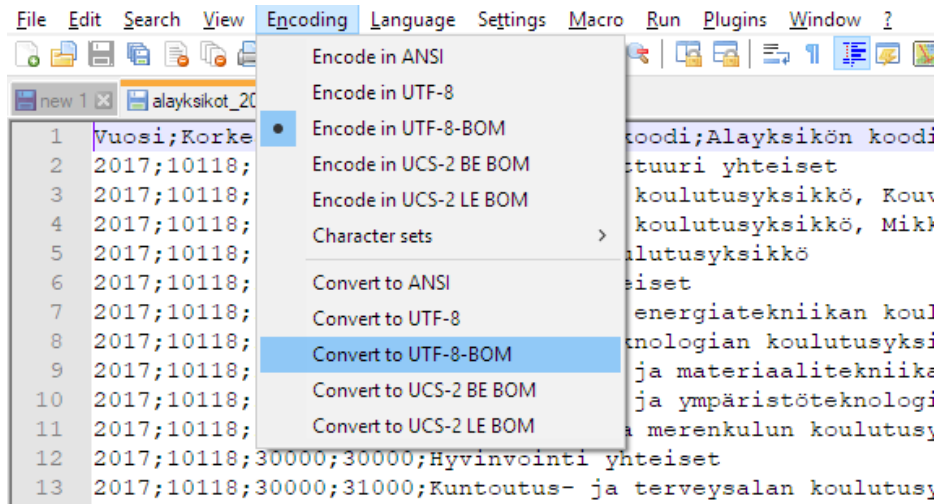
File Edit Search View Encoding Language Settings Macro Run Plugins Window ?

new 1 alayksikot_20

Encode in ANSI
Encode in UTF-8
Encode in UTF-8-BOM
Encode in UCS-2 BE BOM
Encode in UCS-2 LE BOM
Character sets
Convert to ANSI
Convert to UTF-8
Convert to UTF-8-BOM
Convert to UCS-2 BE BOM
Convert to UCS-2 LE BOM

1 Vuosi;Korke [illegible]koodi;Alayksikön koodi
2 2017;10118; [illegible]ctuuri yhteiset
3 2017;10118; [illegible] koulutusyksikkö, Kouv
4 2017;10118; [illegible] koulutusyksikkö, Mikk
5 2017;10118; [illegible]lutusyksikkö
6 2017;10118; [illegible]eiset
7 2017;10118; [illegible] energiatekniikan koul
8 2017;10118; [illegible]knologian koulutusyksi
9 2017;10118; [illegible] ja materiaalitekniika
10 2017;10118; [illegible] ja ympäristöteknologi
11 2017;10118; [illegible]a merenkulun koulutusy
12 2017;10118;30000;30000;Hyvinvointi yhteiset
13 2017;10118;30000;31000;Kuntoutus- ja terveysalan koulutusy